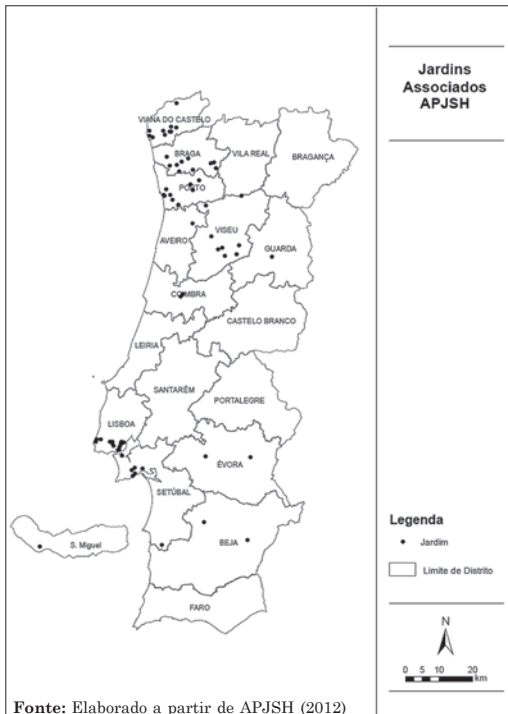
Jardins Associados APJSH

VIANA DO CASTELO
BRAGA
VILA REAL
BRAGANÇA
PORTO
AVEIRO
VISEU
GUARDA
COIMBRA
CASTELO BRANCO
LEIRIA
SANTARÉM
PORTALEGRE
LISBOA
ÉVORA
SETÚBAL
S. Miguel
BEJA
FARO

Legenda
Jardim
Limite de Distrito

N

0 5 10 20 km

Fonte: Elaborado a partir de APJSH (2012)